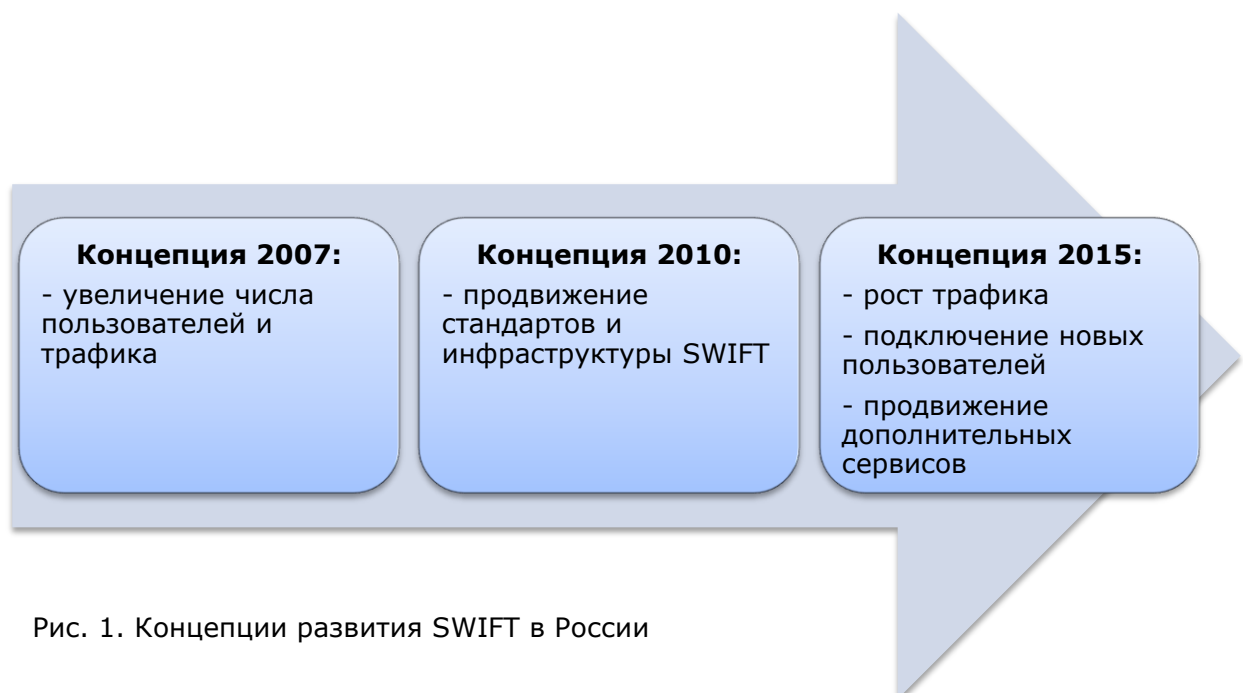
Концепция 2007:
- увеличение числа пользователей и трафика

Концепция 2010:
- продвижение стандартов и инфраструктуры SWIFT

Концепция 2015:
- рост трафика
- подключение новых пользователей
- продвижение дополнительных сервисов

Рис. 1. Концепции развития SWIFT в России